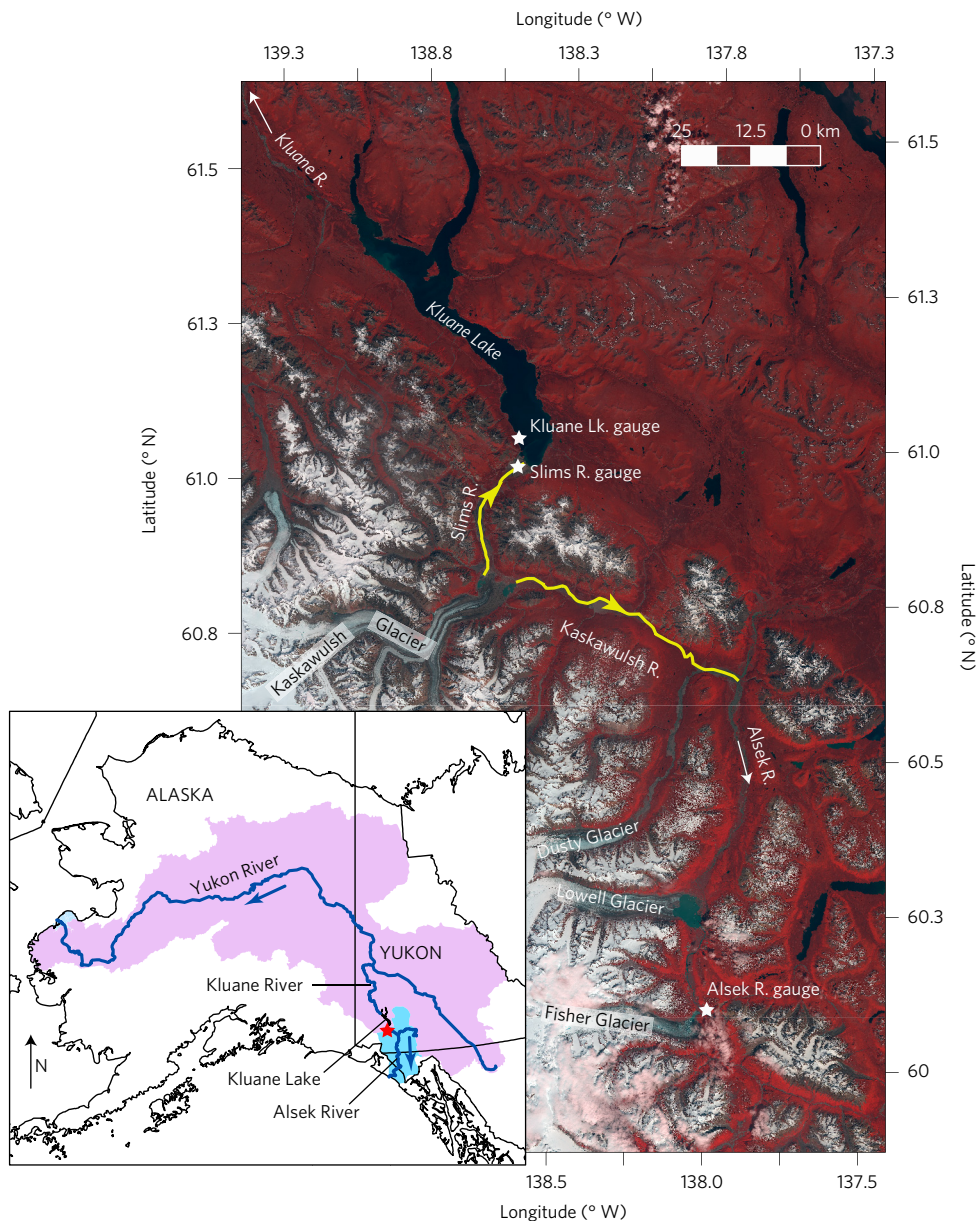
Longitude (° W)

139.3 138.8 138.3 137.8 137.3

Kluane R.

25 12.5 0 km

61.5 61.5

61.3 61.3

Kluane Lake

Kluane Lk. gauge

Slims R. gauge

Slims R.

61.0 61.0

Latitude (° N)

Latitude (° N)

60.8 60.8

Kaskawulsh Glacier

Kaskawulsh R.

Alsek R.

60.5

Dusty Glacier

Lowell Glacier

60.3

Alsek R. gauge

Fisher Glacier

60

ALASKA

Yukon River

YUKON

Kluane River

N

Kluane Lake

Alsek River

138.5 138.0 137.5

Longitude (° W)